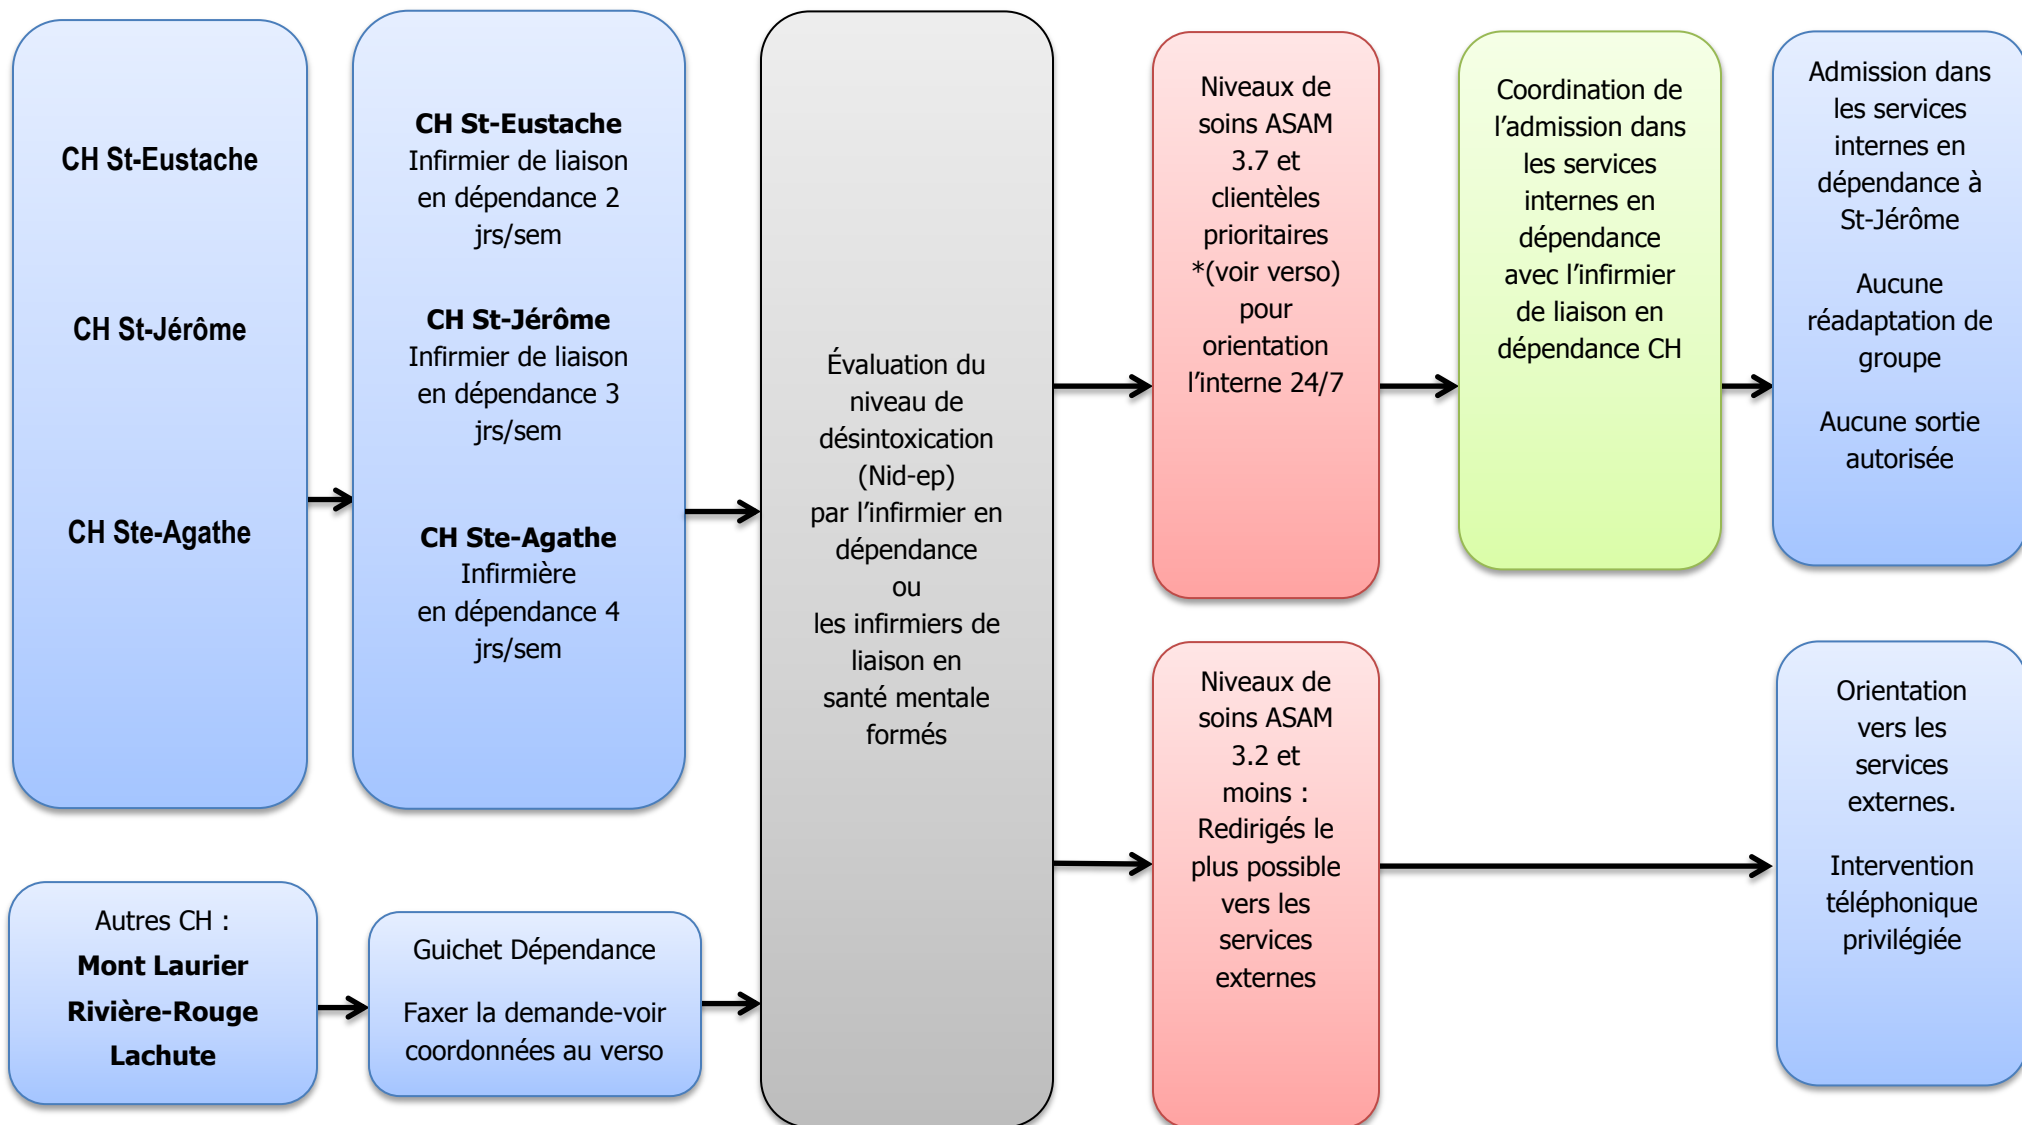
CH St-Eustache

CH St-Jérôme

CH Ste-Agathe

**CH St-Eustache**
Infirmier de liaison en dépendance 2 jrs/sem

**CH St-Jérôme**
Infirmier de liaison en dépendance 3 jrs/sem

**CH Ste-Agathe**
Infirmière en dépendance 4 jrs/sem

Évaluation du niveau de désintoxication (Nid-ep) par l'infirmier en dépendance ou les infirmiers de liaison en santé mentale formés

Niveaux de soins ASAM 3.7 et clientèles prioritaires *(voir verso) pour orientation l'interne 24/7

Coordination de l'admission dans les services internes en dépendance avec l'infirmier de liaison en dépendance CH

Admission dans les services internes en dépendance à St-Jérôme

Aucune réadaptation de groupe

Aucune sortie autorisée

Niveaux de soins ASAM 3.2 et moins : Redirigés le plus possible vers les services externes

Orientation vers les services externes.

Intervention téléphonique privilégiée

Autres CH :
**Mont Laurier**
**Rivière-Rouge**
**Lachute**

Guichet Dépendance

Faxer la demande-voir coordonnées au verso